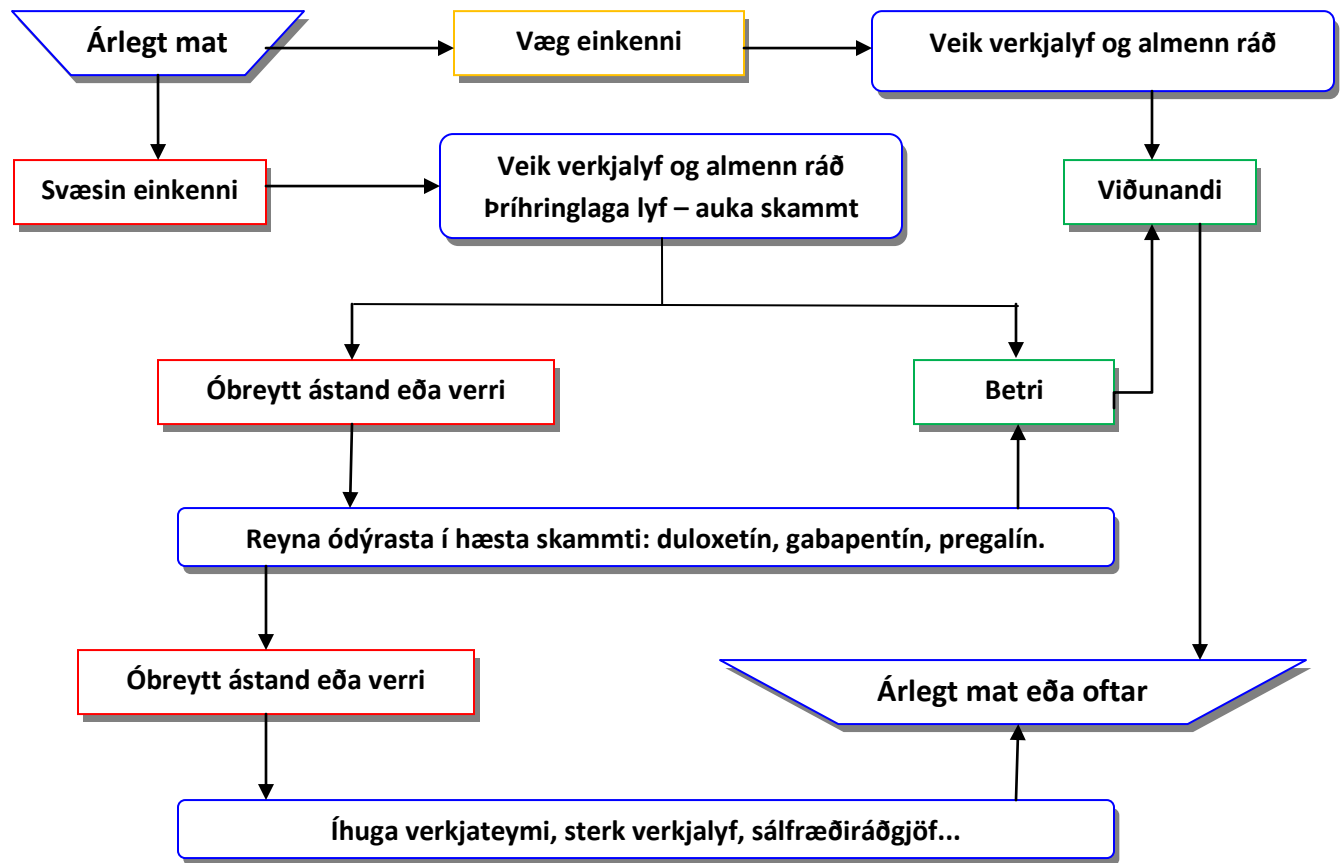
Árlegt mat

Væg einkenni

Veik verkjalyf og almenn ráð

Svæsin einkenni

Veik verkjalyf og almenn ráð
Þríhringlaga lyf – auka skammt

Viðunandi

Óbreytt ástand eða verri

Betri

Reyna ódýrasta í hæsta skammti: duloxetín, gabapentín, pregalín.

Óbreytt ástand eða verri

Árlegt mat eða oftar

Íhuga verkjateymi, sterk verkjalyf, sálfræðiráðgjöf...